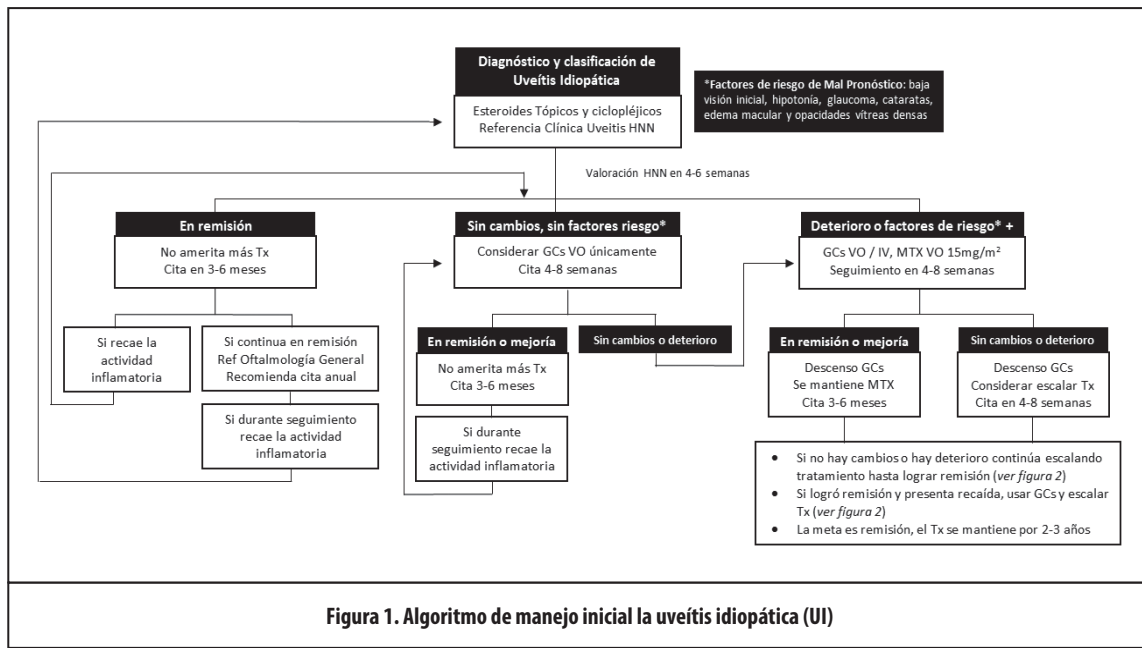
Diagnóstico y clasificación de Uveítis Idiopática

Esteroides Tópicos y cicloplejícos
Referencia Clínica Uveitis HNN

*Factores de riesgo de Mal Pronóstico: baja visión inicial, hipotonía, glaucoma, cataratas, edema macular y opacidades vítreas densas

Valoración HNN en 4-6 semanas

En remisión

No amerita más Tx
Cita en 3-6 meses

Si recae la actividad inflamatoria

Si continua en remisión
Ref Oftalmología General
Recomienda cita anual

Si durante seguimiento recae la actividad inflamatoria

Sin cambios, sin factores riesgo*

Considerar GCs VO únicamente
Cita 4-8 semanas

En remisión o mejoría

No amerita más Tx
Cita 3-6 meses

Si durante seguimiento recae la actividad inflamatoria

Sin cambios o deterioro

Deterioro o factores de riesgo* +

GCs VO / IV, MTX VO 15mg/m$^2$
Seguimiento en 4-8 semanas

En remisión o mejoría

Descenso GCs
Se mantiene MTX
Cita 3-6 meses

Sin cambios o deterioro

Descenso GCs
Considerar escalar Tx
Cita en 4-8 semanas

• Si no hay cambios o hay deterioro continúa escalando tratamiento hasta lograr remisión (ver figura 2)
• Si logró remisión y presenta recaída, usar GCs y escalar Tx (ver figura 2)
• La meta es remisión, el Tx se mantiene por 2-3 años

Figura 1. Algoritmo de manejo inicial la uveítis idiopática (UI)